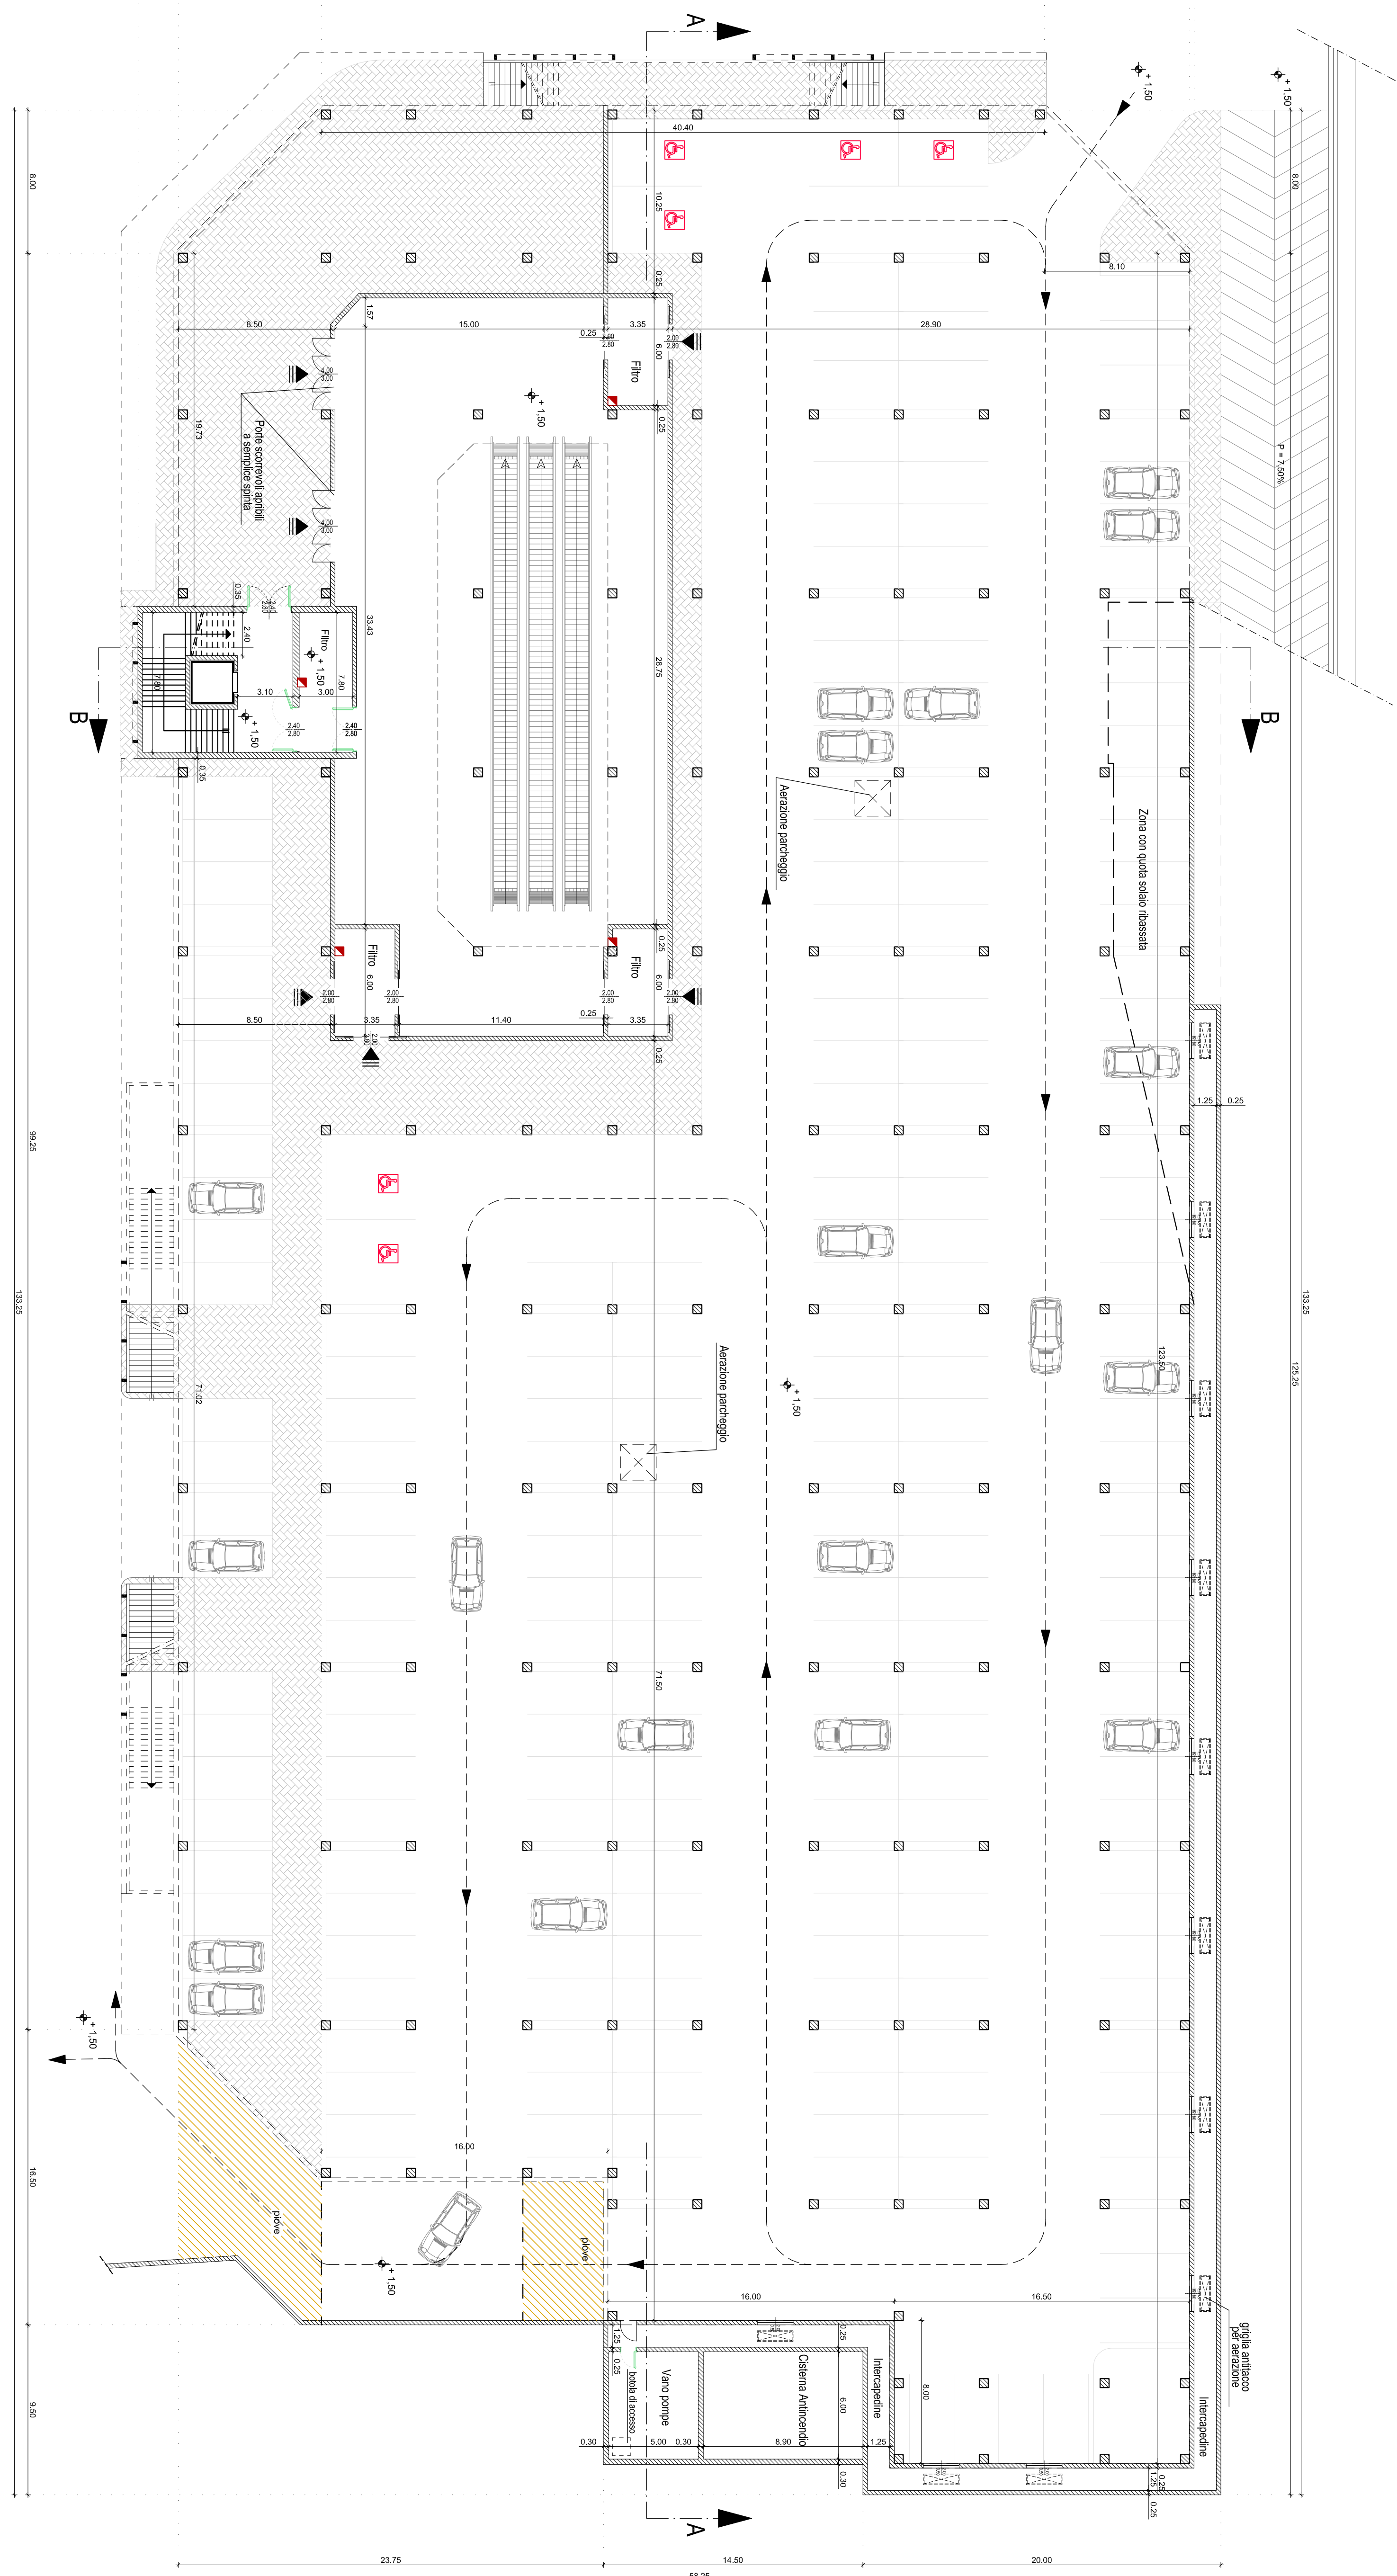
A
A
B
B
40.40
10.25
0.25
8.10
+ 1.50
+ 1.50
8.00
8.00
8.50
15.00
0.25
3.35
28.90
1.57
2.00
2.80
6.00
Filtro
4.00
3.00
+ 1.50
19.73
Porte scorrevoli apribili a semplice spinta
0.25
P = 7,50%
4.00
3.00
0.35
2.40
2.80
2.40
Filtro
+ 1.50
33.43
28.75
7.80
3.10
3.00
7.80
+ 1.50
2.40
2.80
2.40
2.80
0.35
Aerazione parcheggio
Zona con quota solaio ribassata
Filtro
6.00
0.25
Filtro
6.00
2.00
2.80
2.00
2.80
2.00
2.80
2.00
2.80
8.50
3.35
11.40
0.25
3.35
2.00
2.80
0.25
1.25
0.25
99.25
133.25
133.25
125.25
123.50
71.02
Aerazione parcheggio
+ 1.50
71.50
+ 1.50
16.00
16.50
piove
piove
+ 1.50
16.00
16.50
1.25
0.25
botola di accesso
Vano pompe
Cisterna Antincendio
Intercapedine
0.25
6.00
8.00
griglia antitacco per aerazione
Intercapedine
9.50
0.30
5.00
0.30
8.90
1.25
0.30
0.25
1.25
0.25
23.75
14.50
20.00
58.25